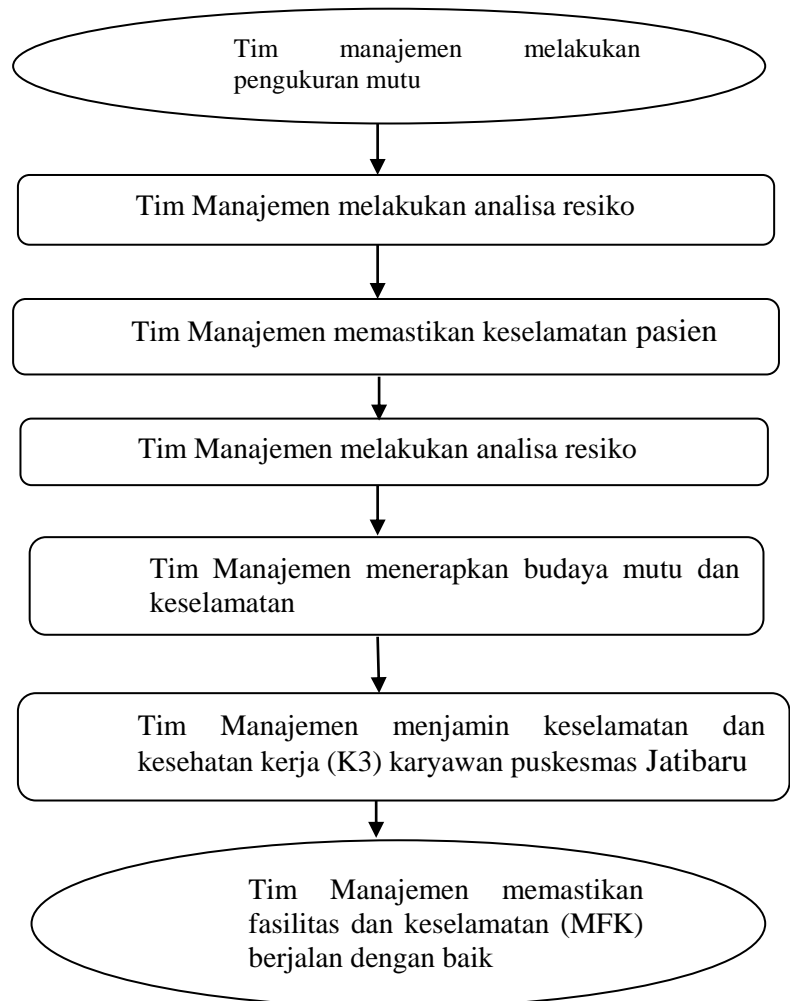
Tim manajemen melakukan pengukuran mutu

Tim Manajemen melakukan analisa resiko

Tim Manajemen memastikan keselamatan pasien

Tim Manajemen melakukan analisa resiko

Tim Manajemen menerapkan budaya mutu dan keselamatan

Tim Manajemen menjamin keselamatan dan kesehatan kerja (K3) karyawan puskesmas Jatibaru

Tim Manajemen memastikan fasilitas dan keselamatan (MFK) berjalan dengan baik